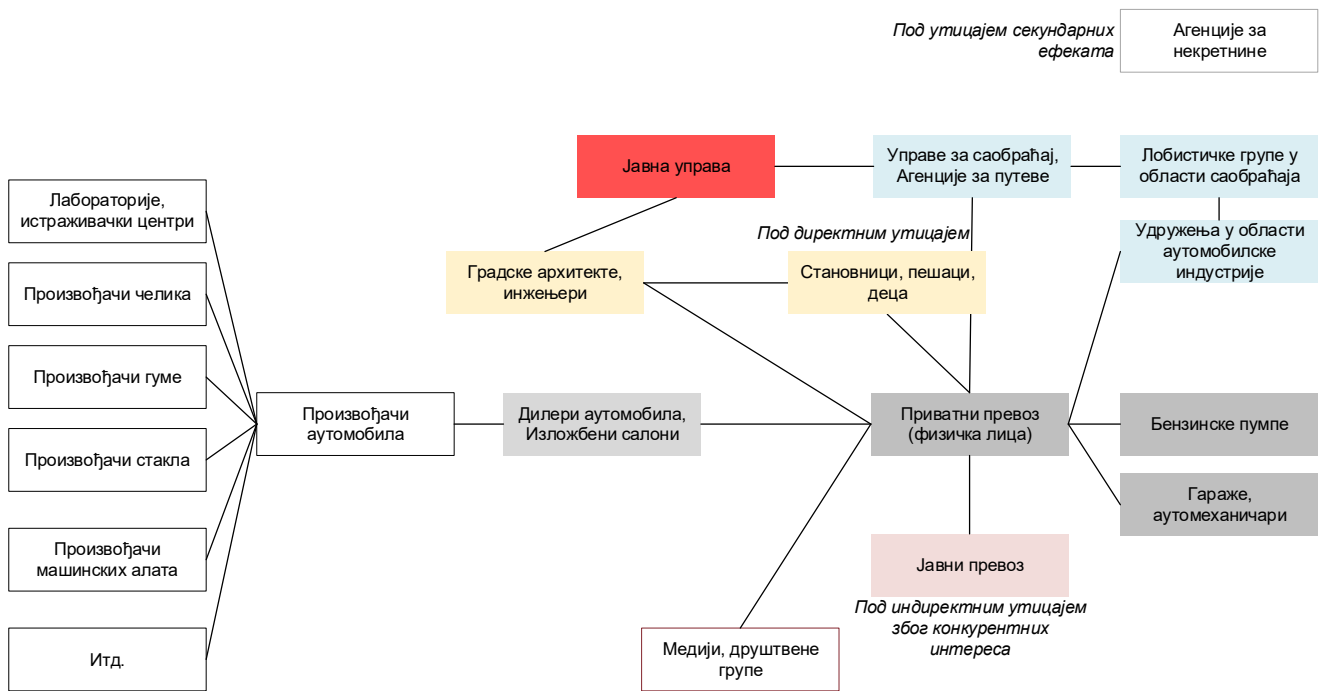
Под утицајем секундарних ефеката

Агенције за некретнине

Јавна управа

Управе за саобраћај, Агенције за путеве

Лобистичке групе у области саобраћаја

Удружења у области аутомобилске индустрије

Под директним утицајем

Лабораторије, истраживачки центри

Произвођачи челика

Произвођачи гуме

Произвођачи стакла

Произвођачи машинских алата

Итд.

Градске архитекте, инжењери

Становници, пешаци, деца

Произвођачи аутомобила

Дилери аутомобила, Изложбени салони

Приватни превоз (физичка лица)

Бензинске пумпе

Гараже, аутомеханичари

Јавни превоз

Под индиректним утицајем због конкурентних интереса

Медији, друштвене групе